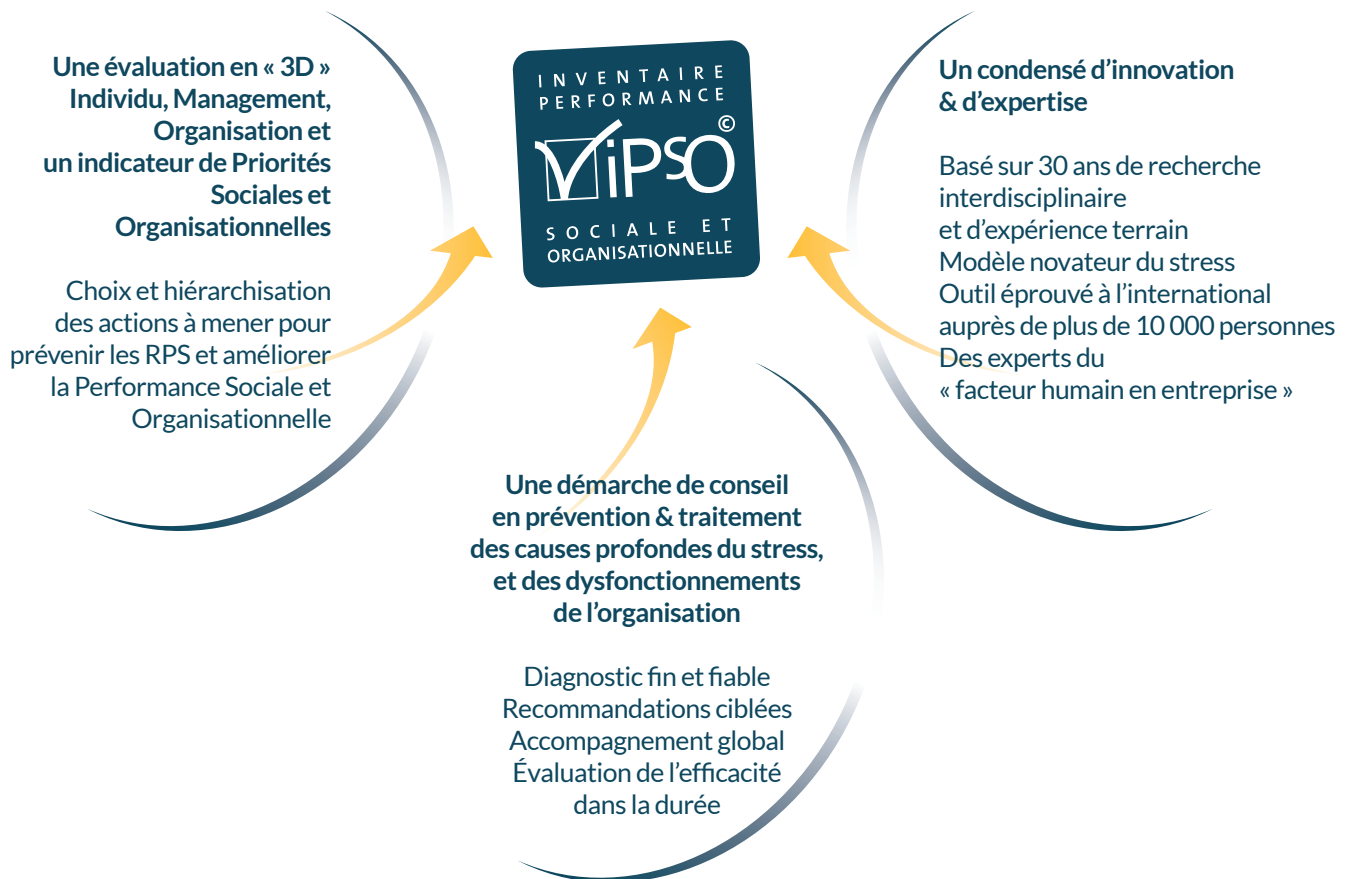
Une évaluation en « 3D »
Individu, Management,
Organisation et
un indicateur de Priorités
Sociales et
Organisationnelles

Choix et hiérarchisation
des actions à mener pour
prévenir les RPS et améliorer
la Performance Sociale et
Organisationnelle

INVENTAIRE
PERFORMANCE
ViPSO©
SOCIALE ET
ORGANISATIONNELLE

Un condensé d'innovation
& d'expertise

Basé sur 30 ans de recherche
interdisciplinaire
et d'expérience terrain
Modèle novateur du stress
Outil éprouvé à l'international
auprès de plus de 10 000 personnes
Des experts du
« facteur humain en entreprise »

Une démarche de conseil
en prévention & traitement
des causes profondes du stress,
et des dysfonctionnements
de l'organisation

Diagnostic fin et fiable
Recommandations ciblées
Accompagnement global
Évaluation de l'efficacité
dans la durée